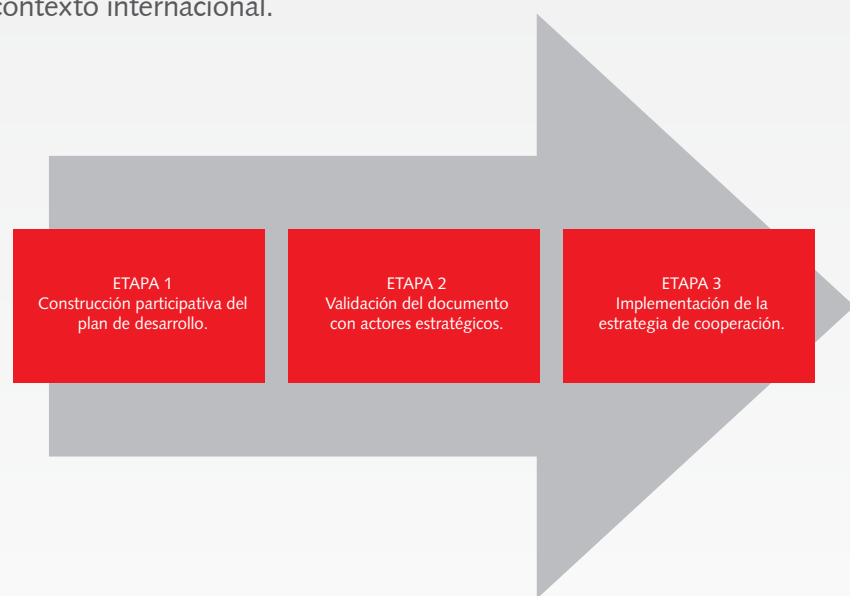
contexto internacional.

ETAPA 1
Construcción participativa del plan de desarrollo.

ETAPA 2
Validación del documento con actores estratégicos.

ETAPA 3
Implementación de la estrategia de cooperación.